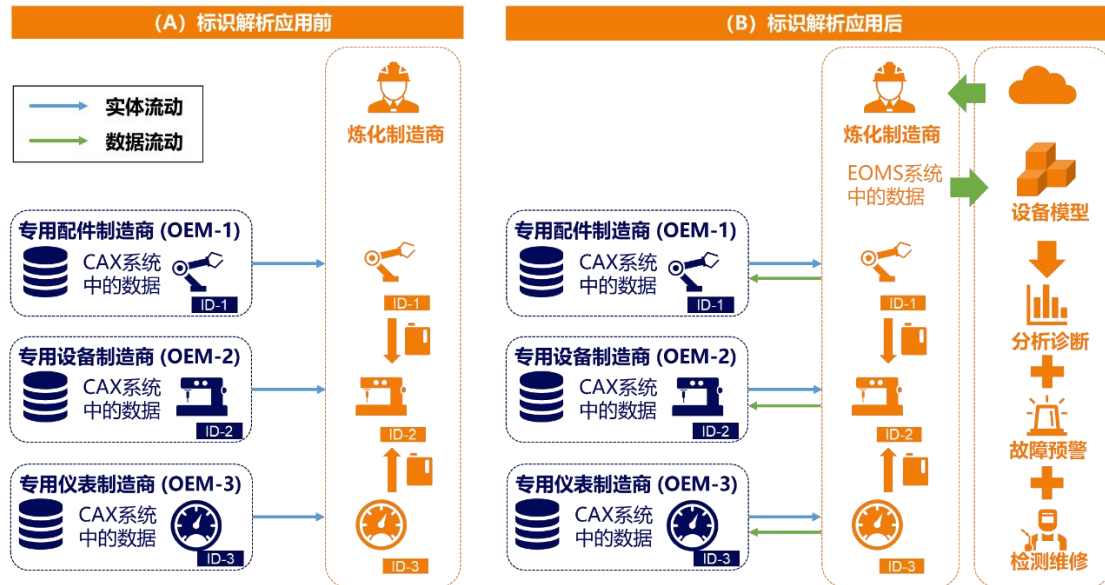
（A）标识解析应用前

实体流动
数据流动

炼化制造商

专用配件制造商 (OEM-1)
CAX系统中的数据
ID-1

ID-1

专用设备制造商 (OEM-2)
CAX系统中的数据
ID-2

ID-2

专用仪表制造商 (OEM-3)
CAX系统中的数据
ID-3

ID-3

（B）标识解析应用后

炼化制造商
EOMS系统中的数据

设备模型
分析诊断
故障预警
检测维修

专用配件制造商 (OEM-1)
CAX系统中的数据
ID-1

ID-1

专用设备制造商 (OEM-2)
CAX系统中的数据
ID-2

ID-2

专用仪表制造商 (OEM-3)
CAX系统中的数据
ID-3

ID-3